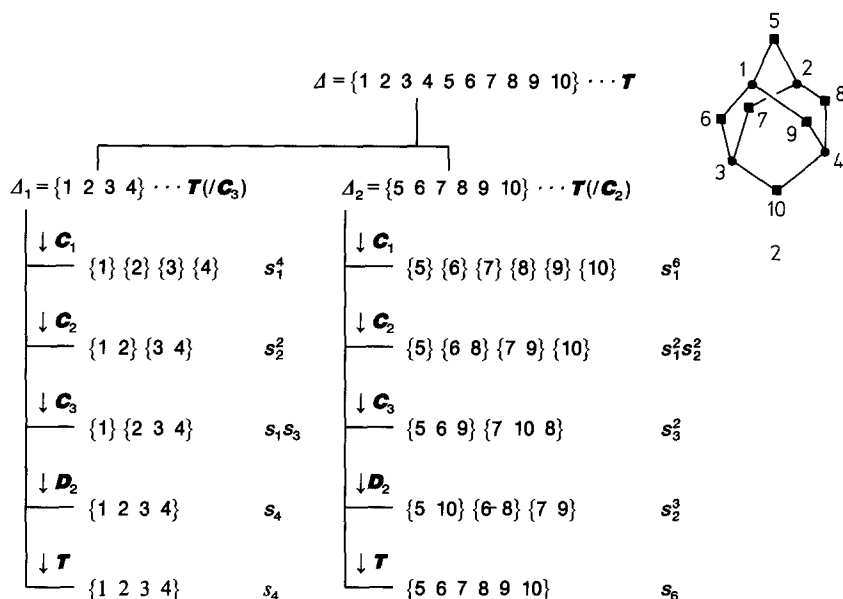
$\Delta = \{1\ 2\ 3\ 4\ 5\ 6\ 7\ 8\ 9\ 10\} \cdots \boldsymbol{T}$

$\Delta_1 = \{1\ 2\ 3\ 4\} \cdots \boldsymbol{T}(/\boldsymbol{C}_3)$

$\downarrow \boldsymbol{C}_1$ $\{1\}\ \{2\}\ \{3\}\ \{4\}$ $s_1^4$

$\downarrow \boldsymbol{C}_2$ $\{1\ 2\}\ \{3\ 4\}$ $s_2^2$

$\downarrow \boldsymbol{C}_3$ $\{1\}\ \{2\ 3\ 4\}$ $s_1 s_3$

$\downarrow \boldsymbol{D}_2$ $\{1\ 2\ 3\ 4\}$ $s_4$

$\downarrow \boldsymbol{T}$ $\{1\ 2\ 3\ 4\}$ $s_4$

$\Delta_2 = \{5\ 6\ 7\ 8\ 9\ 10\} \cdots \boldsymbol{T}(/\boldsymbol{C}_2)$

$\downarrow \boldsymbol{C}_1$ $\{5\}\ \{6\}\ \{7\}\ \{8\}\ \{9\}\ \{10\}$ $s_1^6$

$\downarrow \boldsymbol{C}_2$ $\{5\}\ \{6\ 8\}\ \{7\ 9\}\ \{10\}$ $s_1^2 s_2^2$

$\downarrow \boldsymbol{C}_3$ $\{5\ 6\ 9\}\ \{7\ 10\ 8\}$ $s_3^2$

$\downarrow \boldsymbol{D}_2$ $\{5\ 10\}\ \{6\ 8\}\ \{7\ 9\}$ $s_2^3$

$\downarrow \boldsymbol{T}$ $\{5\ 6\ 7\ 8\ 9\ 10\}$ $s_6$

5
1
2
8
6
7
9
3
4
10
2